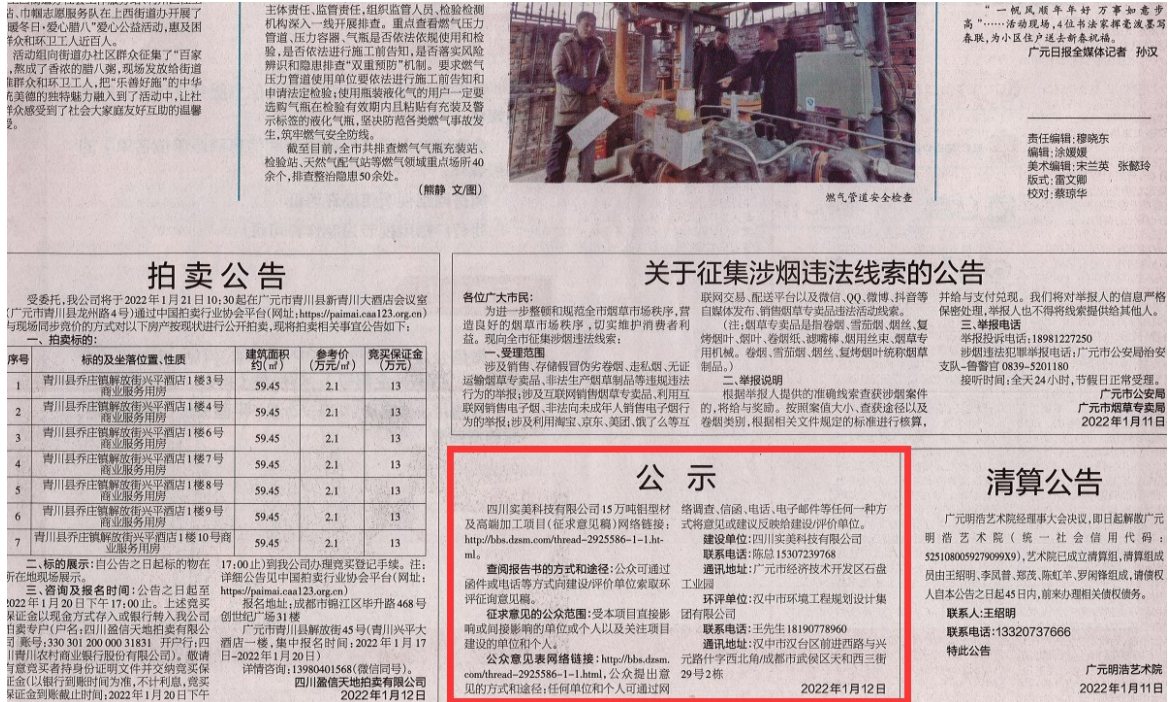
古、市烟志愿服务队在上西街道办开展了暖冬日·爱心腊八"爱心公益活动，惠及困难众和环卫工人近百人。
活动组织街道办社区群众征集了"百家粥，熬成了香浓的腊八粥，现场发放给街道群众和环卫工人，把"乐善好施"的中华优美德的独特魅力融入到了活动中，让社群众感受到了社会大家庭友好互助的温馨氛围。

主体责任、监管责任，组织监督人员、检验检测机构深入一线开展排查。重点查看燃气压力管道、压力容器、气瓶是否依法取得使用和检验，是否依法进行施工告知，是否落实风险辨识和隐患排查"双重预防"机制。要求燃气压力管道使用单位要依法进行施工前告知和申请法定检验；使用瓶装液化气的用户一定要选购气瓶在检验有效期内且粘贴有充装及警示标签的液化气瓶，坚决防范各类燃气事故发生，筑牢燃气安全防线。
截至目前，全市共排查燃气瓶充装站、检验站、天然气配气站等燃气领域重点场所40余个，排查整治隐患50余处。
（熊静 文/图）

燃气管道安全检查

"一帆风顺年年好 万事如意步高"……活动现场，4位书法家挥毫泼墨写春联，为小区住户送去新春祝福。
广元日报全媒体记者 孙汉

责任编辑：穆晓东
编辑：涂媛媛
美术编辑：宋兰英 张懿玲
版式：雷文卿
校对：蔡琼华

拍卖公告

受委托，我公司将于2022年1月21日10:30起在广元市青川县新青川大酒店会议室（广元市青川县龙州路4号）通过中国拍卖行业协会平台（网址：https://paimai.caa123.org.cn）与现场同步竞价的方式对以下房产按现状进行公开拍卖，现将拍卖相关事宜公告如下：
一、拍卖标的：

| 序号 | 标的及坐落位置、性质 | 建筑面积约(㎡) | 参考价(万元/㎡) | 竞买保证金(万元) |
|---|---|---|---|---|
| 1 | 青川县乔庄镇解放街兴平酒店1楼3号商业服务用房 | 59.45 | 2.1 | 13 |
| 2 | 青川县乔庄镇解放街兴平酒店1楼4号商业服务用房 | 59.45 | 2.1 | 13 |
| 3 | 青川县乔庄镇解放街兴平酒店1楼6号商业服务用房 | 59.45 | 2.1 | 13 |
| 4 | 青川县乔庄镇解放街兴平酒店1楼7号商业服务用房 | 59.45 | 2.1 | 13 |
| 5 | 青川县乔庄镇解放街兴平酒店1楼8号商业服务用房 | 59.45 | 2.1 | 13 |
| 6 | 青川县乔庄镇解放街兴平酒店1楼9号商业服务用房 | 59.45 | 2.1 | 13 |
| 7 | 青川县乔庄镇解放街兴平酒店1楼10号商业服务用房 | 59.45 | 2.1 | 13 |

二、标的展示：自公告之日起在标的物所在地现场展示。
三、咨询及报名时间：公告之日起至2022年1月20日下午17:00止。上述竞买保证金以现金方式存入或银行转入我公司指定专户（户名：四川盈信天地拍卖有限公司，账号：330 301 200 000 31831 开户行：四川青川农村商业银行股份有限公司）。敬请有意竞买者持身份证明文件并交纳竞买保证金（以银行到账时间为准，不计利息，竞买保证金到账截止时间：2022年1月20日下午17:00止）到我公司办理竞买登记手续。注：详细公告见中国拍卖行业协会平台（网址：https://paimai.caa123.org.cn）
报名地址：成都市锦江区毕升路468号创世纪广场31楼
广元市青川县解放街45号（青川兴平大酒店一楼，集中报名时间：2022年1月17日-2022年1月20日）
详情咨询：13980401568（微信同号）。
四川盈信天地拍卖有限公司
2022年1月12日

关于征集涉烟违法线索的公告

各位广大市民：
为进一步整顿和规范全市烟草市场秩序，营造良好的烟草市场秩序，切实维护消费者利益。现向全市征集涉烟违法线索：
一、受理范围
涉及销售、存储假冒伪劣卷烟、走私烟、无证运输烟草专卖品、非法生产烟草制品等违规违法行为的举报；涉及互联网销售烟草专卖品、利用互联网销售电子烟、非法向未成年人销售电子烟行为的举报；涉及利用淘宝、京东、美团、饿了么等互联网交易、配送平台以及微信、QQ、微博、抖音等自媒体发布、销售烟草专卖品违法活动线索。
（注：烟草专卖品是指卷烟、雪茄烟、烟丝、复烤烟叶、烟叶、卷烟纸、滤嘴棒、烟用丝束、烟草专用机械。卷烟、雪茄烟、烟丝、复烤烟叶统称烟草制品。）
二、举报说明
根据举报人提供的准确线索查获涉烟案件的，将给与奖励。按照案值大小、查获途径以及卷烟类别，根据相关文件规定的标准进行核算，并给与支付兑现。我们将对举报人的信息严格保密处理，举报人也不得将线索提供给其他人。
三、举报电话
举报投诉电话：18981227250
涉烟违法犯罪举报电话：广元市公安局治安支队－鲁警官 0839－5201180
接听时间：全天24小时，节假日正常受理。
广元市公安局
广元市烟草专卖局
2022年1月11日

公 示

四川实美科技有限公司15万吨铝型材及高端加工项目（征求意见稿）网络链接：http://bbs.dzsm.com/thread-2925586-1-1.html。
查阅报告书的方式和途径：公众可通过函件或电话等方式向建设单位/评价单位索取环评征询意见稿。
征求意见的公众范围：受本项目直接影响或间接影响的单位或个人以及关注项目建设的单位和个人。
公众意见表网络链接：http://bbs.dzsm.com/thread-2925586-1-1.html，公众提出意见的方式和途径：任何单位和个人可通过网络调查、信函、电话、电子邮件等任何一种方式将意见或建议反馈给建设/评价单位。
建设单位：四川实美科技有限公司
联系电话：陈总 15307239768
通讯地址：广元市经济技术开发区石盘工业园
环评单位：汉中市环境工程规划设计集团有限公司
联系电话：王先生 18190778960
通讯地址：汉中市汉台区前进西路与兴元路什字西北角/成都市武侯区天和西三街29号2栋
2022年1月12日

清算公告

广元明浩艺术院经理事大会决议，即日起解散广元明浩艺术院（统一社会信用代码：52510800592790999X9），艺术院已成立清算组，清算组成员由王绍明、李凤普、郑茂、陈虹羊、罗闻锋组成，请债权人自本公告之日起45日内，前来办理相关债权债务。
联系人：王绍明
联系电话：13320737666
特此公告
广元明浩艺术院
2022年1月11日